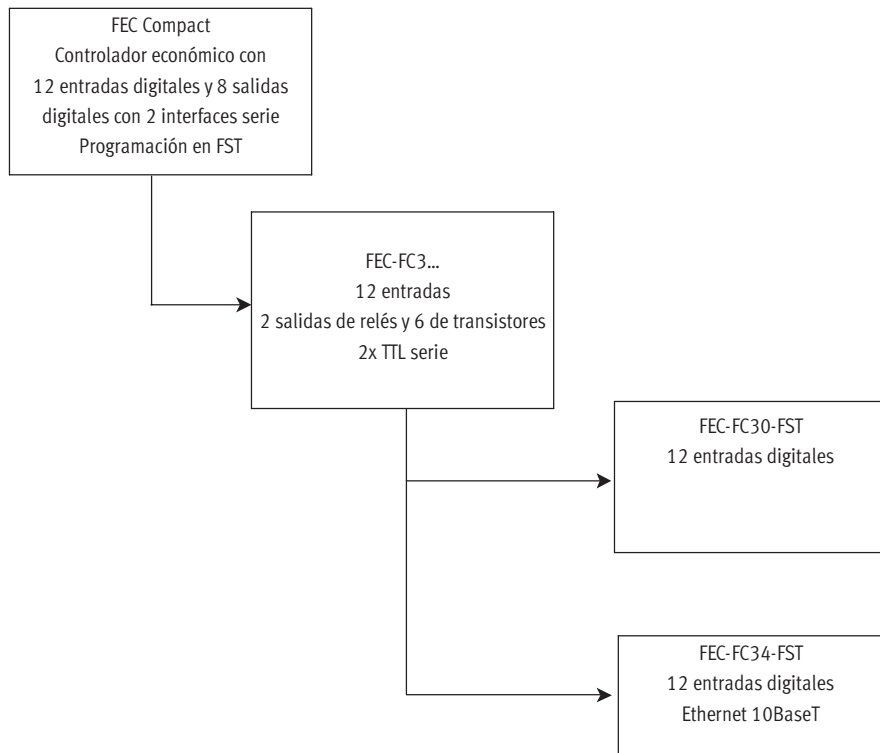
FEC Compact
Controlador económico con
12 entradas digitales y 8 salidas
digitales con 2 interfaces serie
Programación en FST

FEC-FC3...
12 entradas
2 salidas de relés y 6 de transistores
2x TTL serie

FEC-FC30-FST
12 entradas digitales

FEC-FC34-FST
12 entradas digitales
Ethernet 10BaseT